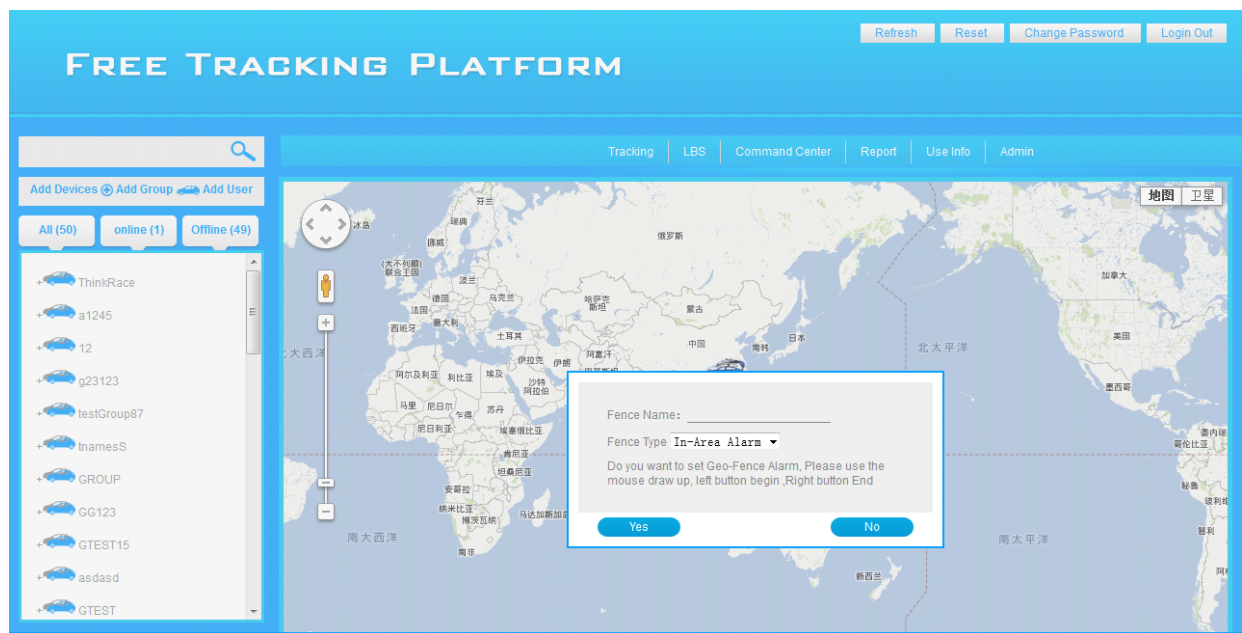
FREE TRACKING PLATFORM

Refresh Reset Change Password Login Out

Add Devices Add Group Add User

All (50) online (1) Offline (49)

ThinkRace
a1245
12
g23123
testGroup87
tnamesS
GROUP
GG123
GTEST15
asdasd
GTEST

Tracking LBS Command Center Report Use Info Admin

地图 卫星

芬兰 冰岛 瑞典 俄罗斯 挪威 (大不列颠) 联合王国 波兰 乌克兰 德国 法国 哈萨克斯坦 意大利 蒙古 西班牙 土耳其 中国 日本 韩国 伊拉克 伊朗 阿富汗 北大西洋 北太平洋 加拿大 美国 阿尔及利亚 利比亚 埃及 沙特阿拉伯 墨西哥 马里 尼日尔 乍得 苏丹 尼日利亚 埃塞俄比亚 肯尼亚 坦桑尼亚 安哥拉 纳米比亚 博茨瓦纳 马达加斯加 南非 南大西洋 南太平洋 新西兰 委内瑞拉 哥伦比亚 秘鲁 玻利维亚 智利 阿根

Fence Name:
Fence Type In-Area Alarm
Do you want to set Geo-Fence Alarm, Please use the mouse draw up, left button begin ,Right button End
Yes No